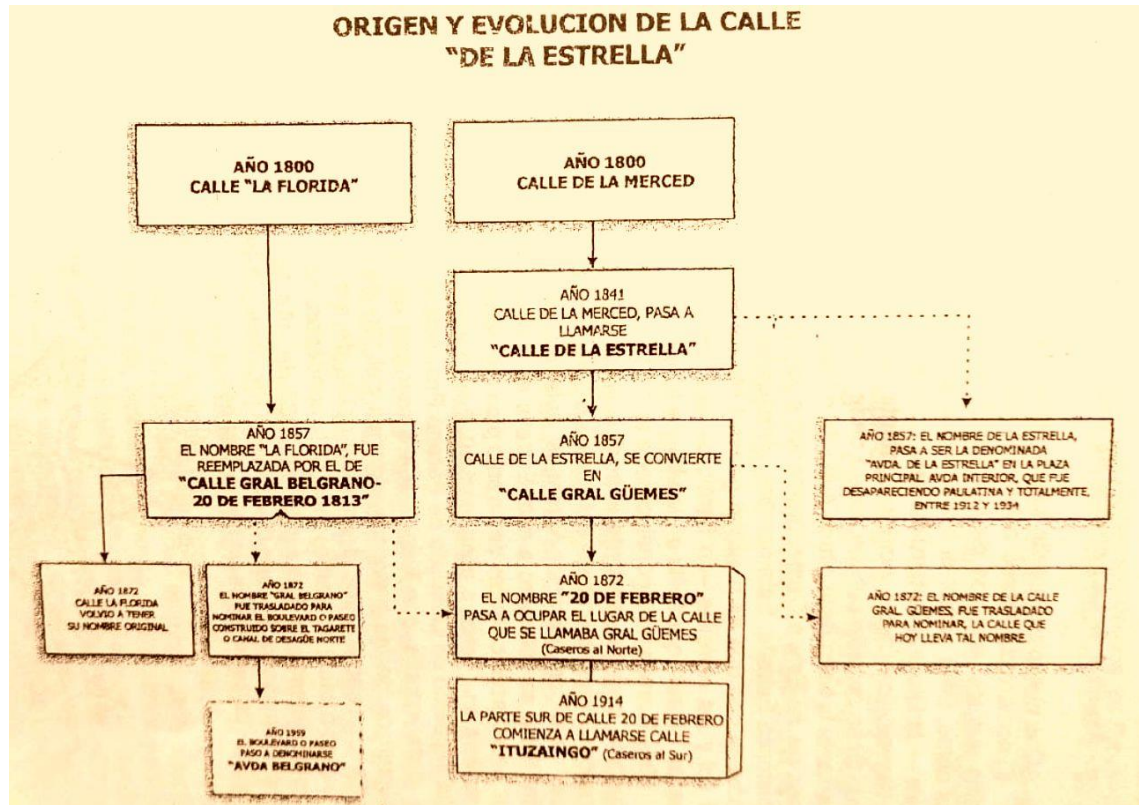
ORIGEN Y EVOLUCION DE LA CALLE "DE LA ESTRELLA"

AÑO 1800
CALLE "LA FLORIDA"

AÑO 1800
CALLE DE LA MERCED

AÑO 1841
CALLE DE LA MERCED, PASA A LLAMARSE
"CALLE DE LA ESTRELLA"

AÑO 1857
EL NOMBRE "LA FLORIDA", FUE REEMPLAZADA POR EL DE
"CALLE GRAL BELGRANO- 20 DE FEBRERO 1813"

AÑO 1857
CALLE DE LA ESTRELLA, SE CONVIERTE EN
"CALLE GRAL GÜEMES"

AÑO 1857: EL NOMBRE DE LA ESTRELLA, PASA A SER LA DENOMINADA "AVDA. DE LA ESTRELLA" EN LA PLAZA PRINCIPAL. AVDA INTERIOR, QUE FUE DESAPARECIENDO PAULATINA Y TOTALMENTE, ENTRE 1912 Y 1934

AÑO 1872
CALLE LA FLORIDA VOLVIO A TENER SU NOMBRE ORIGINAL

AÑO 1872
EL NOMBRE "GRAL BELGRANO" FUE TRASLADADO PARA NOMINAR EL BOULEVARD O PASEO CONSTRUIDO SOBRE EL TAGARETE O CANAL DE DESAGÜE NORTE

AÑO 1872
EL NOMBRE "20 DE FEBRERO" PASA A OCUPAR EL LUGAR DE LA CALLE QUE SE LLAMABA GRAL GÜEMES
(Caseros al Norte)

AÑO 1872: EL NOMBRE DE LA CALLE GRAL. GÜEMES, FUE TRASLADADO PARA NOMINAR, LA CALLE QUE HOY LLEVA TAL NOMBRE.

AÑO 1914
LA PARTE SUR DE CALLE 20 DE FEBRERO COMIENZA A LLAMARSE CALLE
"ITUZAINGO" (Caseros al Sur)

AÑO 1959
EL BOULEVARD O PASEO PASO A DENOMINARSE
"AVDA BELGRANO"